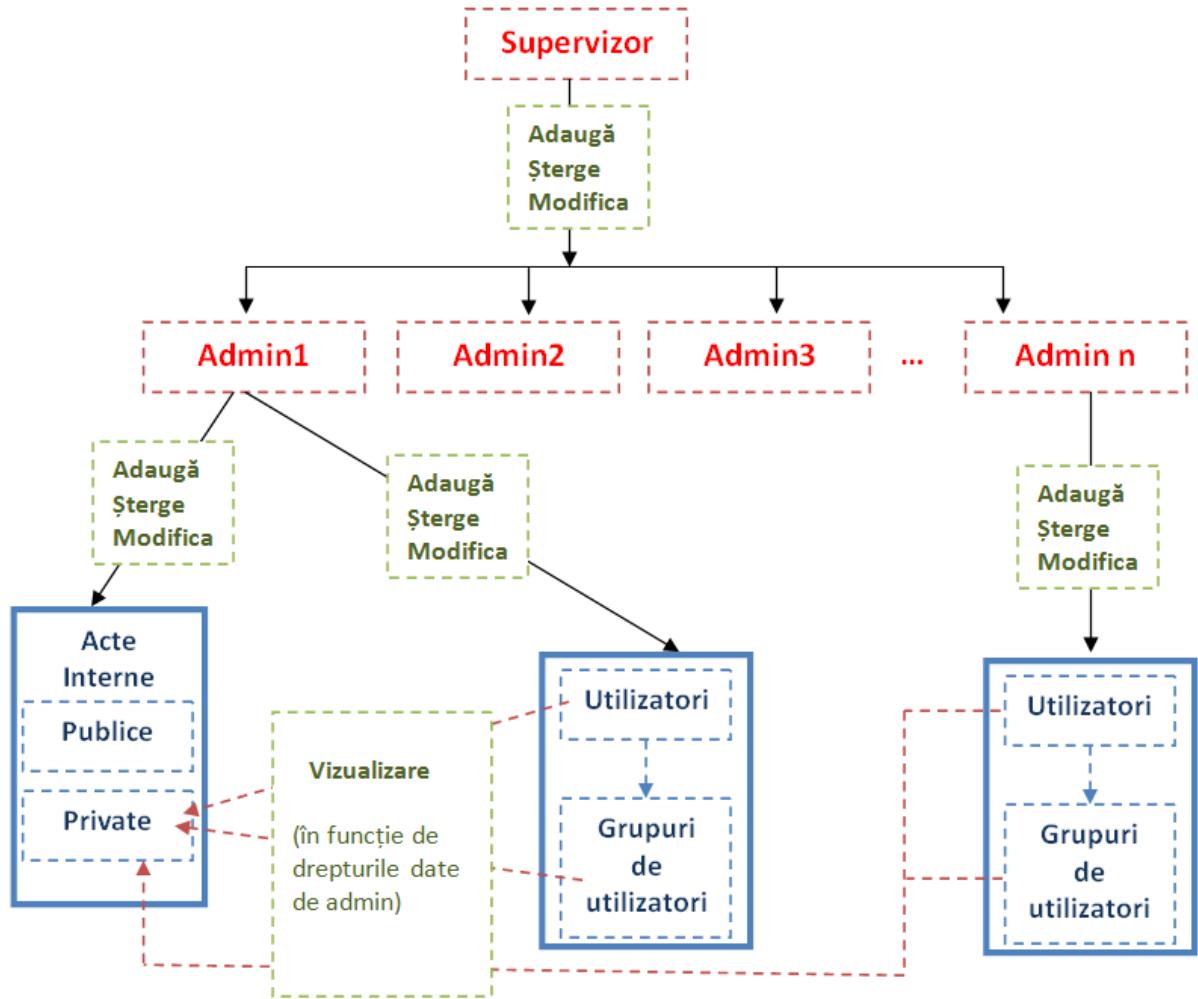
Supervizor

Adaugă
Șterge
Modifica

Admin1

Admin2

Admin3

...

Admin n

Adaugă
Șterge
Modifica

Adaugă
Șterge
Modifica

Adaugă
Șterge
Modifica

Acte
Interne

Publice

Private

Vizualizare

(în funcție de drepturile date de admin)

Utilizatori

Grupuri de utilizatori

Utilizatori

Grupuri de utilizatori